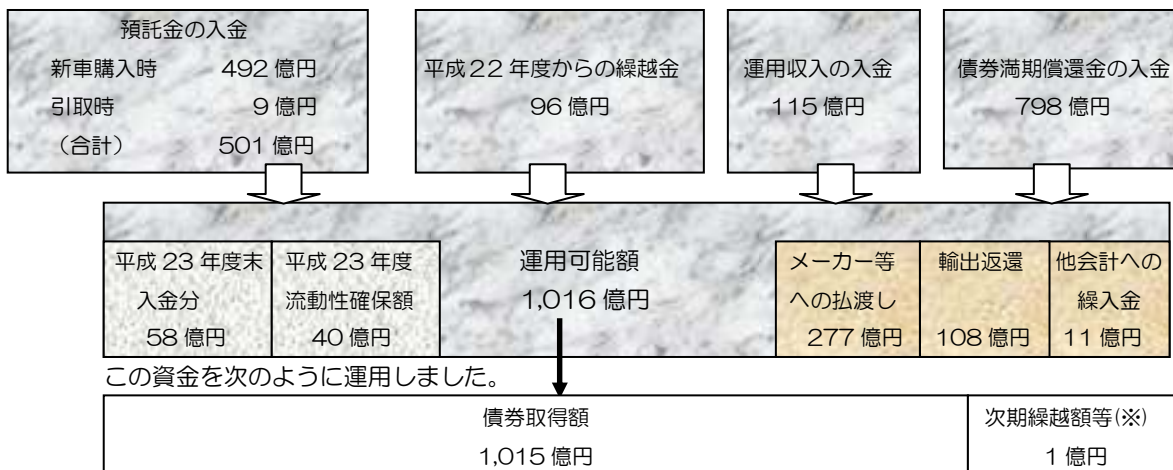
預託金の入金
新車購入時 492 億円
引取時 9 億円
（合計） 501 億円

平成 22 年度からの繰越金
96 億円

運用収入の入金
115 億円

債券満期償還金の入金
798 億円

平成 23 年度末入金分
58 億円

平成 23 年度流動性確保額
40 億円

運用可能額
1,016 億円

メーカー等への払渡し
277 億円

輸出返還
108 億円

他会計への繰入金
11 億円

この資金を次のように運用しました。

| 債券取得額 | 次期繰越額等(※) |
|---|---|
| 1,015 億円 | 1 億円 |